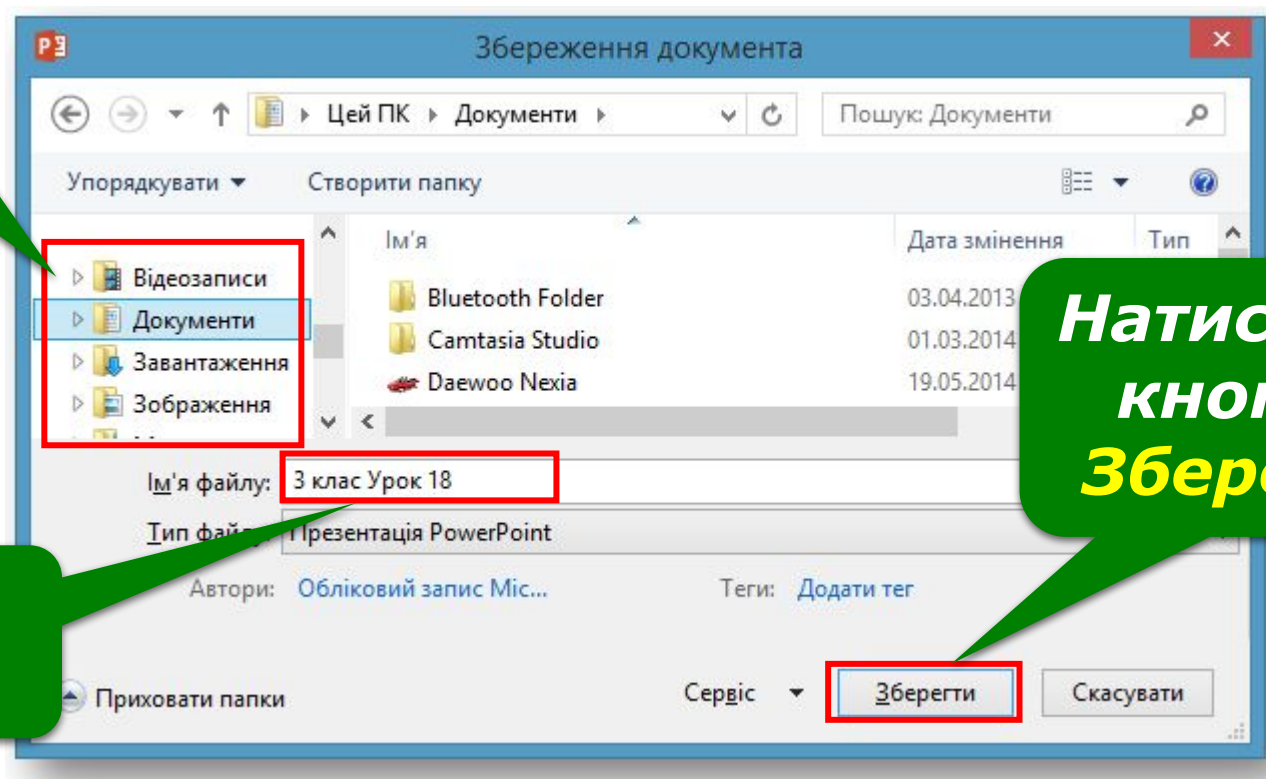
Збереження документа

Цей ПК ▸ Документи ▸

Пошук: Документи

Упорядкувати ▾ Створити папку

Відеозаписи
Документи
Завантаження
Зображення

Ім'я | Дата змінення | Тип
Bluetooth Folder | 03.04.2013 |
Camtasia Studio | 01.03.2014 |
Daewoo Nexia | 19.05.2014 |

Ім'я файлу: 3 клас Урок 18

Тип файлу: Презентація PowerPoint

Автори: Обліковий запис Міс...

Теги: Додати тег

Приховати папки

Сервіс ▾ Зберегти Скасувати

Натис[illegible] кноп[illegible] Збере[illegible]